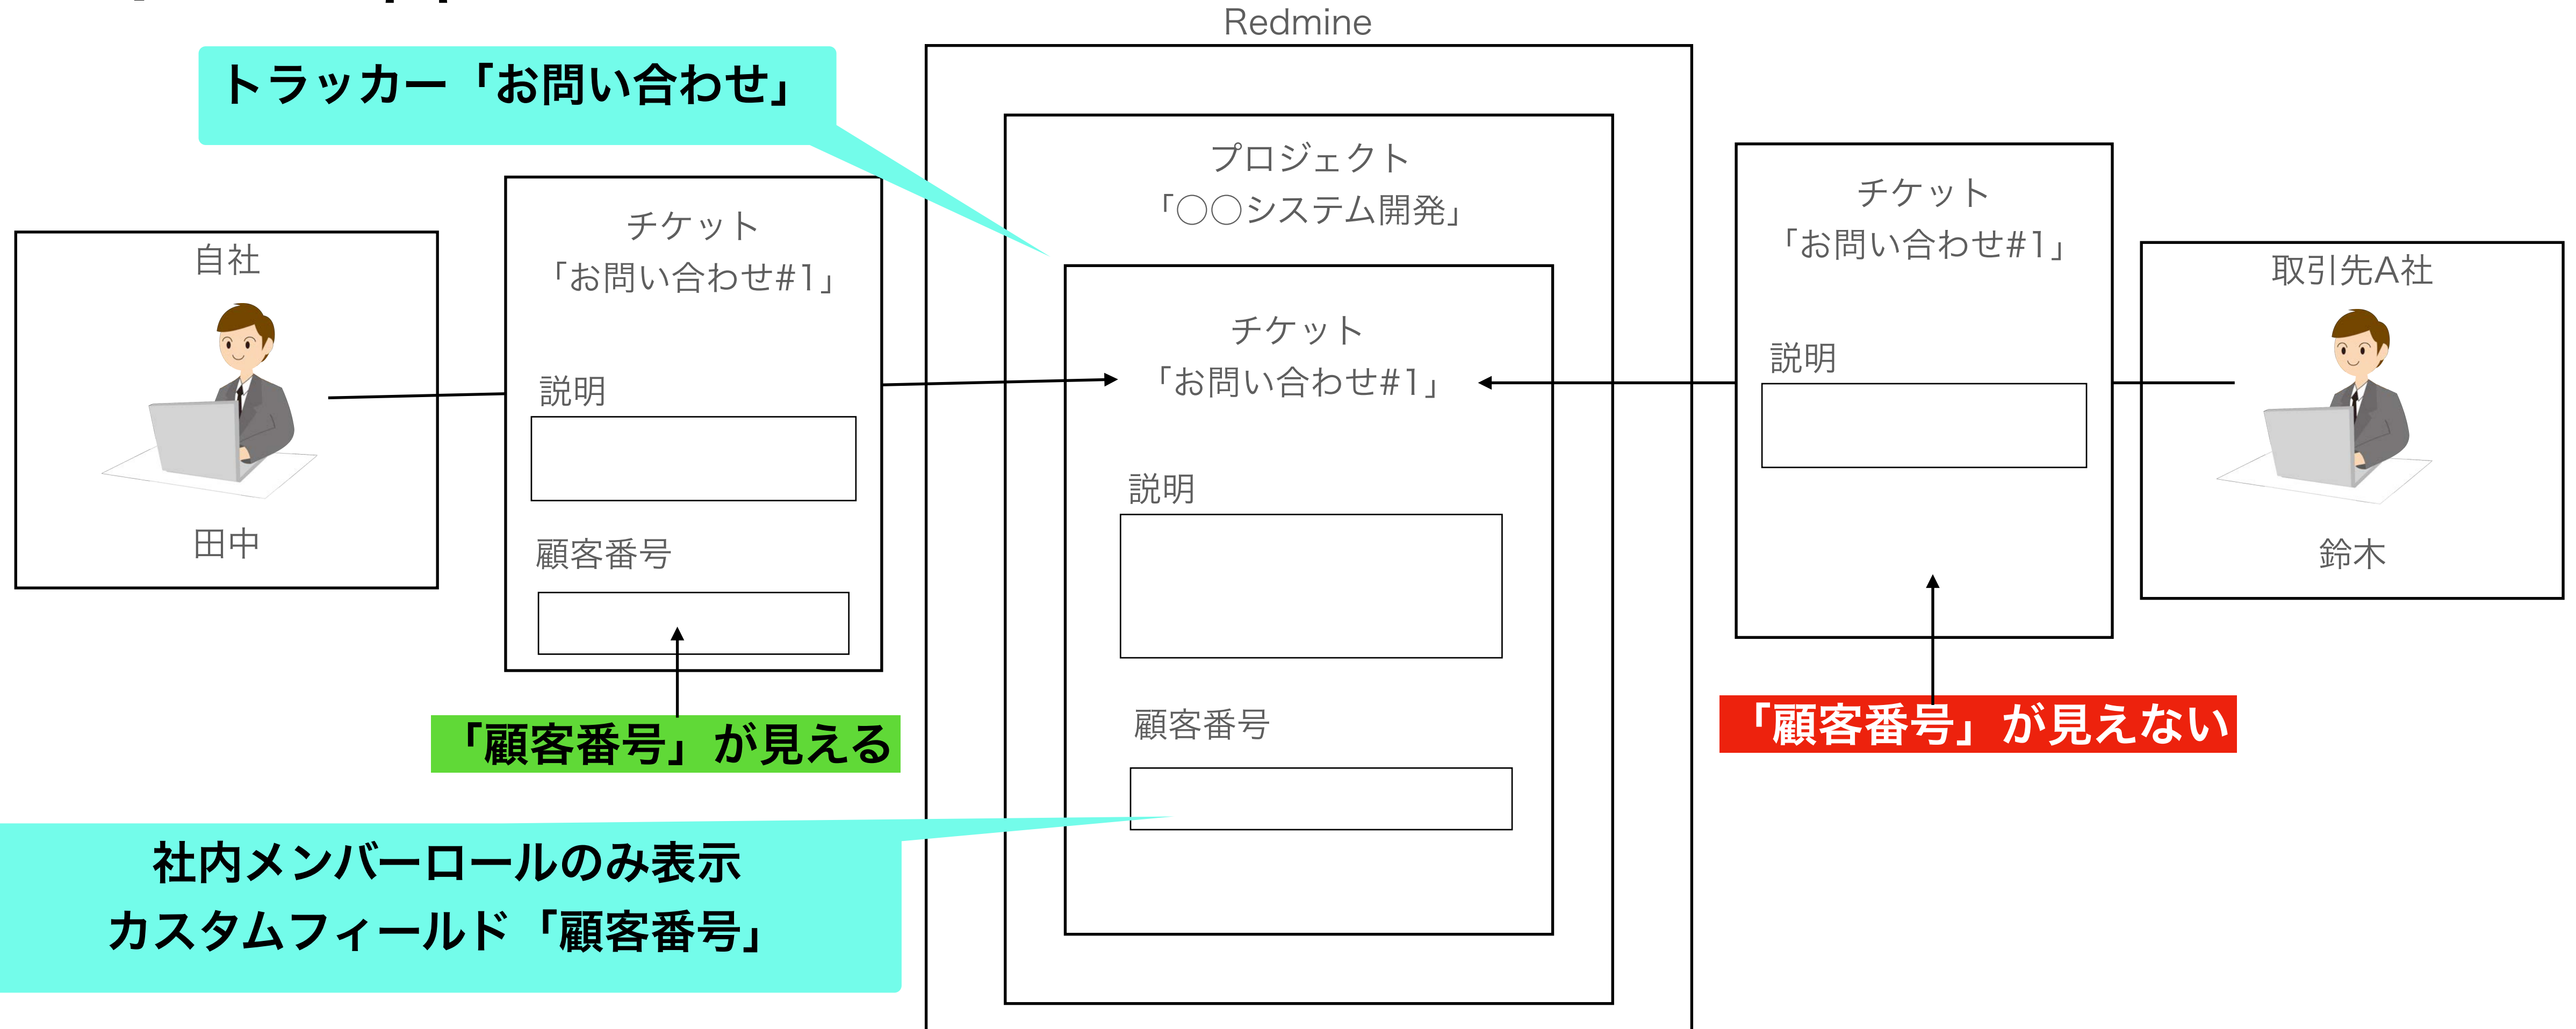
Redmine

トラッカー「お問い合わせ」

自社

田中

チケット
「お問い合わせ#1」

説明

顧客番号

「顧客番号」が見える

プロジェクト
「○○システム開発」

チケット
「お問い合わせ#1」

説明

顧客番号

社内メンバーロールのみ表示
カスタムフィールド「顧客番号」

チケット
「お問い合わせ#1」

説明

「顧客番号」が見えない

取引先A社

鈴木